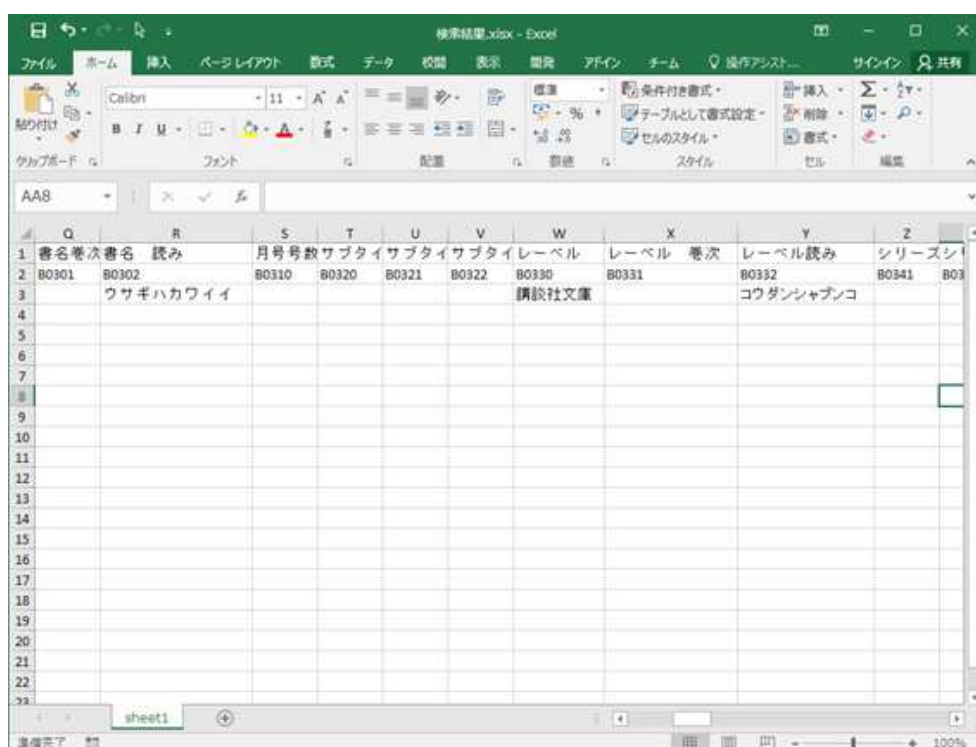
検索結果.xlsx - Excel

ファイル ホーム 挿入 ページレイアウト 数式 データ 校閲 表示 開発 アドイン チーム 操作アシスト... サインイン 共有

貼り付け Calibri 11 標準 条件付き書式 テーブルとして書式設定 セルのスタイル 挿入 削除 書式

クリップボード フォント 配置 数値 スタイル セル 編集

AA8

| | Q | R | S | T | U | V | W | X | Y | Z |
|---|---|---|---|---|---|---|---|---|---|---|
| 1 | 書名巻次 | 書名 読み | 月号号数 | サブタイ | サブタイ | サブタイ | レーベル | レーベル 巻次 | レーベル読み | シリーズシ |
| 2 | B0301 | B0302 | B0310 | B0320 | B0321 | B0322 | B0330 | B0331 | B0332 | B0341 |
| 3 | | ウサギハカワイイ | | | | | 講談社文庫 | | コウダンシャブンコ | |
| 4 | | | | | | | | | | |
| 5 | | | | | | | | | | |
| 6 | | | | | | | | | | |
| 7 | | | | | | | | | | |
| 8 | | | | | | | | | | |
| 9 | | | | | | | | | | |
| 10 | | | | | | | | | | |
| 11 | | | | | | | | | | |
| 12 | | | | | | | | | | |
| 13 | | | | | | | | | | |
| 14 | | | | | | | | | | |
| 15 | | | | | | | | | | |
| 16 | | | | | | | | | | |
| 17 | | | | | | | | | | |
| 18 | | | | | | | | | | |
| 19 | | | | | | | | | | |
| 20 | | | | | | | | | | |
| 21 | | | | | | | | | | |
| 22 | | | | | | | | | | |

sheet1

準備完了 100%